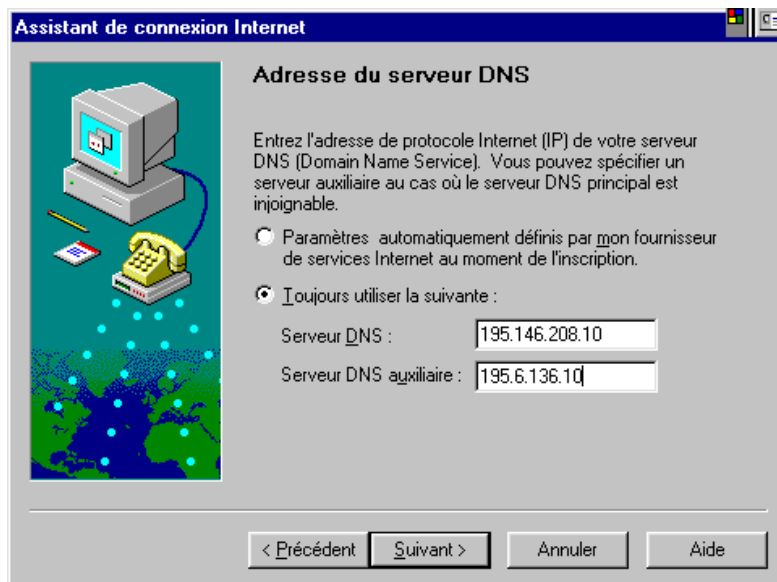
Assistant de connexion Internet

Adresse du serveur DNS

Entrez l'adresse de protocole Internet (IP) de votre serveur DNS (Domain Name Service). Vous pouvez spécifier un serveur auxiliaire au cas où le serveur DNS principal est injoignable.

Paramètres automatiquement définis par mon fournisseur de services Internet au moment de l'inscription.

Toujours utiliser la suivante :

Serveur DNS : 195.146.208.10

Serveur DNS auxiliaire : 195.6.136.10

< Précédent | Suivant > | Annuler | Aide